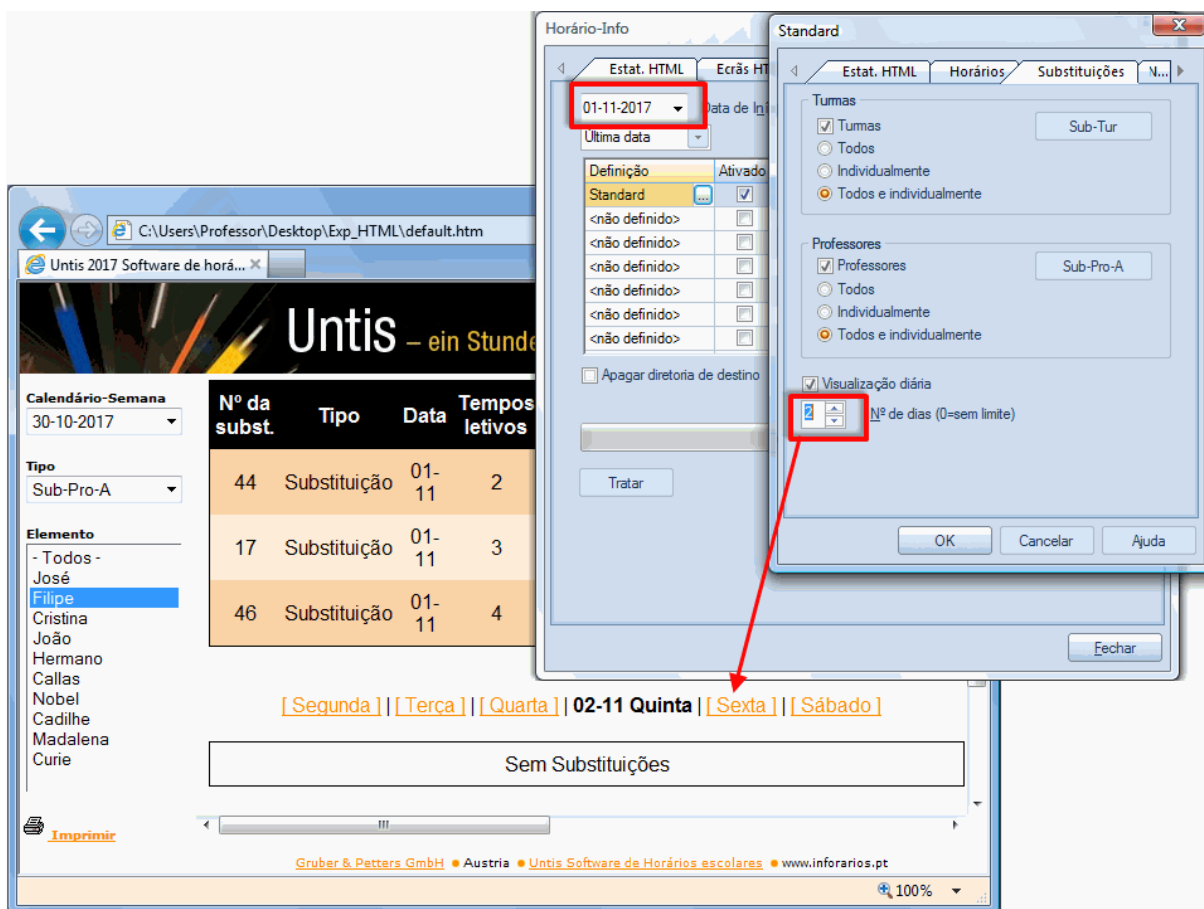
Horário-Info

Estat. HTML | Ecrãs HT

01-11-2017 Data de In

Ultima data

| Definição | Ativado |
|---|---|
| Standard | ☑ |
| <não definido> | ☐ |
| <não definido> | ☐ |
| <não definido> | ☐ |
| <não definido> | ☐ |
| <não definido> | ☐ |
| <não definido> | ☐ |

Apagar diretoria de destino

Tratar

Fechar

Standard

Estat. HTML | Horários | Substituições | N

Turmas
Turmas
Todos
Individualmente
Todos e individualmente
Sub-Tur

Professores
Professores
Todos
Individualmente
Todos e individualmente
Sub-Pro-A

Visualização diária
2 Nº de dias (0=sem limite)

OK Cancelar Ajuda

C:\Users\Professor\Desktop\Exp_HTML\default.htm

Untis 2017 Software de horá...

Untis – ein Stunde

Calendário-Semana
30-10-2017

Tipo
Sub-Pro-A

Elemento
- Todos -
José
Filipe
Cristina
João
Hermano
Callas
Nobel
Cadilhe
Madalena
Curie

| Nº da subst. | Tipo | Data | Tempos letivos |
|---|---|---|---|
| 44 | Substituição | 01-11 | 2 |
| 17 | Substituição | 01-11 | 3 |
| 46 | Substituição | 01-11 | 4 |

[ Segunda ] | [ Terça ] | [ Quarta ] | 02-11 Quinta | [ Sexta ] | [ Sábado ]

Sem Substituições

Imprimir

Gruber & Petters GmbH • Austria • Untis Software de Horários escolares • www.inforarios.pt

100%